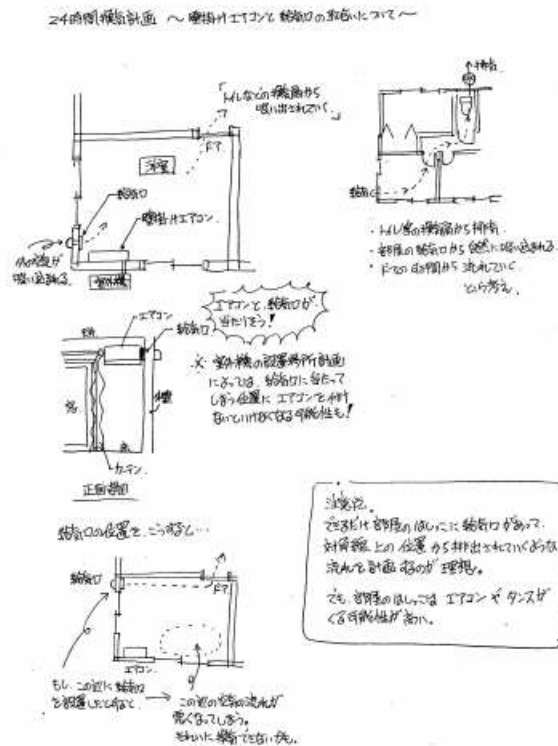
24時間換気計画 〜壁掛けエアコンと給気口の取合いについて〜

「トイレなどの換気扇から吸い出されていく。

ドア

洋室

給気口

壁掛けエアコン

外の空気が吸い込まれる。

物入

排気

給気口

・トイレ等の換気扇から排気。
・部屋の給気口から自然に吸い込まれる。
・ドアの日隙間から流れていく。
という考え。

エアコンと給気口が当たりそう!

エアコン

給気口

・※給気口の設置場所計画によっては、給気口に当たってしまう位置にエアコンを付けないといけなくなる可能性も!

窓

カーテン

正面展開

給気口の位置を、こうすると…

給気口

ドア

エアコン

もし、この辺に給気口を設置したとすると

この辺の空気の流れが悪くなってしまう。
きれいに換気できない。

注意点。
できるだけ部屋のはしに給気口があって、対角線上の位置から排出されていくような流れを計画するのが理想。

でも、部屋のはしには エアコンや タンスが くる可能性が高い。